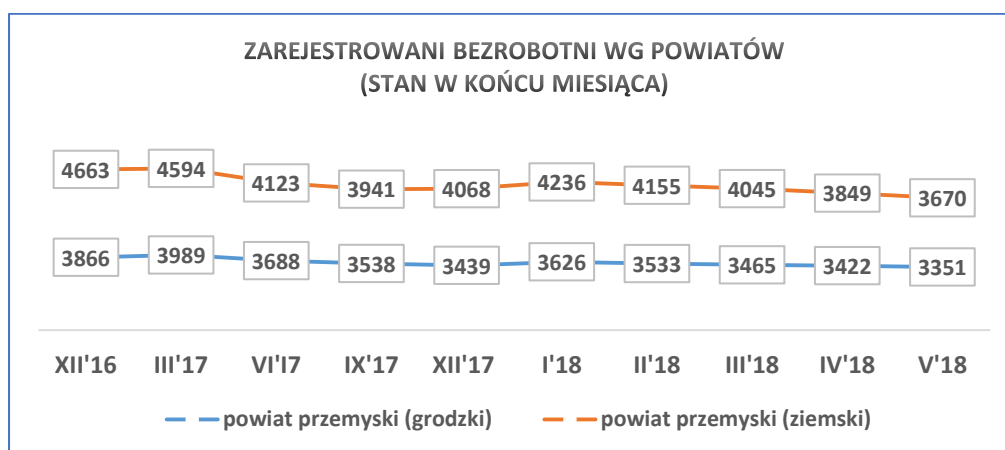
ZAREJESTROWANI BEZROBOTNI WG POWIATÓW
(STAN W KOŃCU MIESIĄCA)

4663 4594 4123 3941 4068 4236 4155 4045 3849 3670

3866 3989 3688 3538 3439 3626 3533 3465 3422 3351

XII'16 III'17 VI'I7 IX'17 XII'17 I'18 II'18 III'18 IV'18 V'18

powiat przemyski (grodzki) powiat przemyski (ziemski)